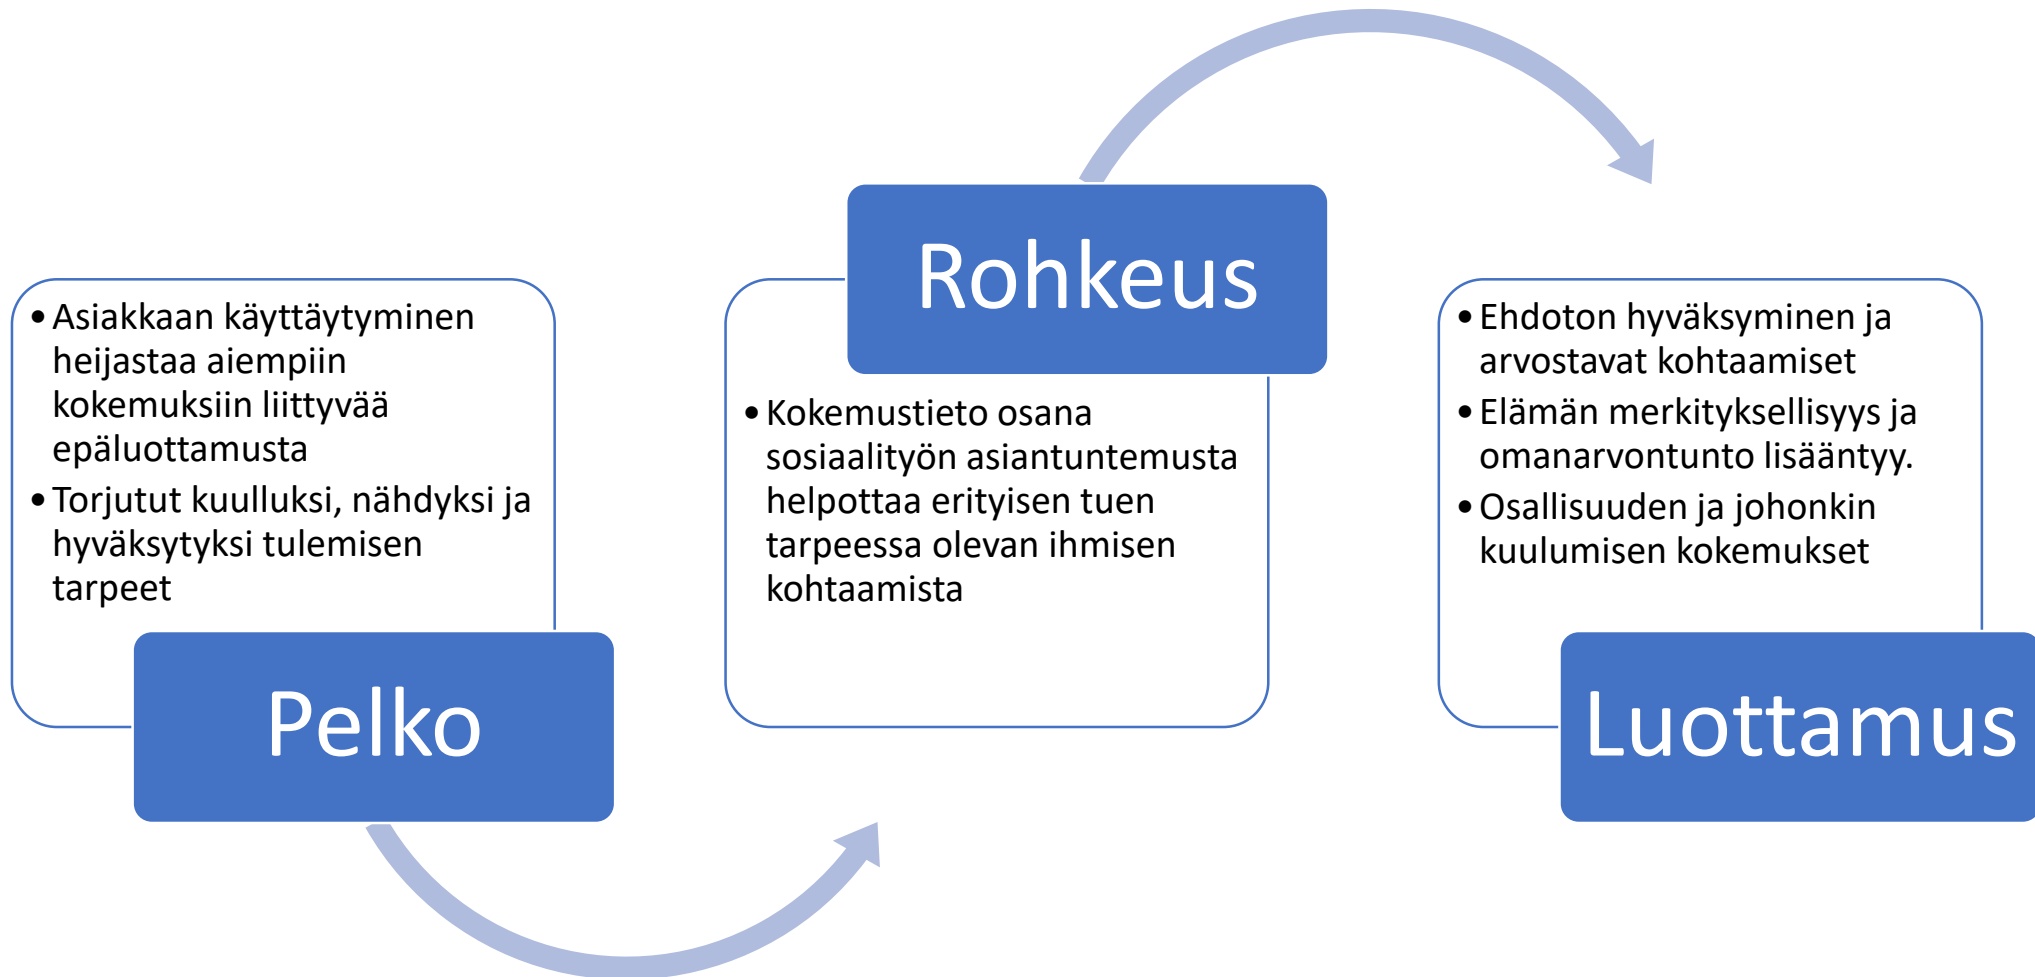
- Asiakkaan käyttäytyminen heijastaa aiempiin kokemuksiin liittyvää epäluottamusta
- Torjutut kuulluksi, nähdyksi ja hyväksytyksi tulemisen tarpeet

Pelko

Rohkeus

- Kokemustieto osana sosiaalityön asiantuntemusta helpottaa erityisen tuen tarpeessa olevan ihmisen kohtaamista

- Ehdoton hyväksyminen ja arvostavat kohtaamiset
- Elämän merkityksellisyys ja omanarvontunto lisääntyy.
- Osallisuuden ja johonkin kuulumisen kokemukset

Luottamus